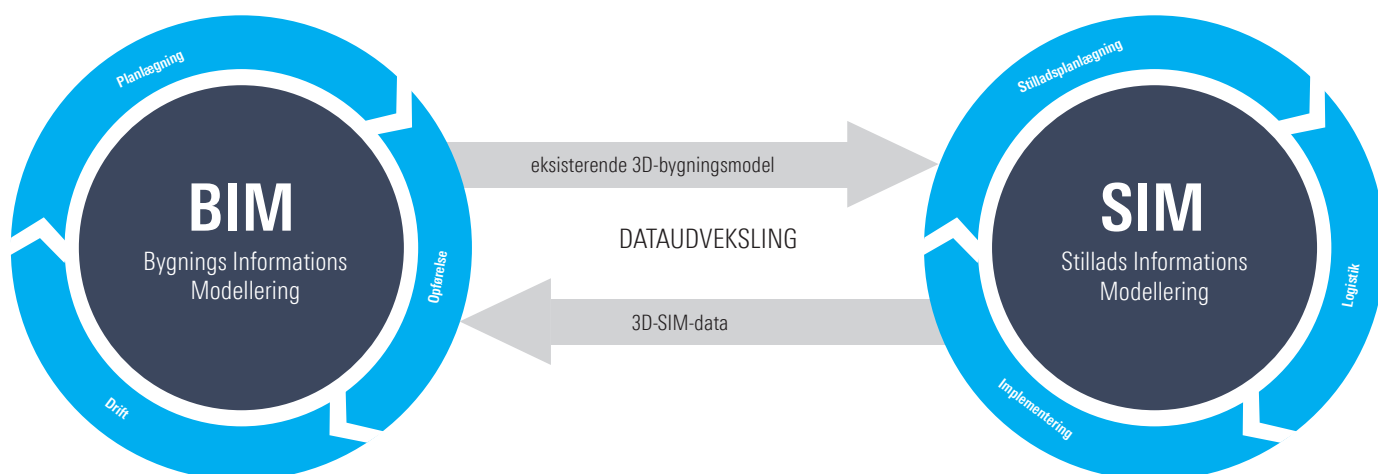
Planlægning

Opførelse

Drift

BIM
Bygnings Informations Modellering

eksisterende 3D-bygningsmodel

DATAUDVEKSLING

3D-SIM-data

Stilladsplanlægning

Logistik

Implementering

SIM
Stillads Informations Modellering